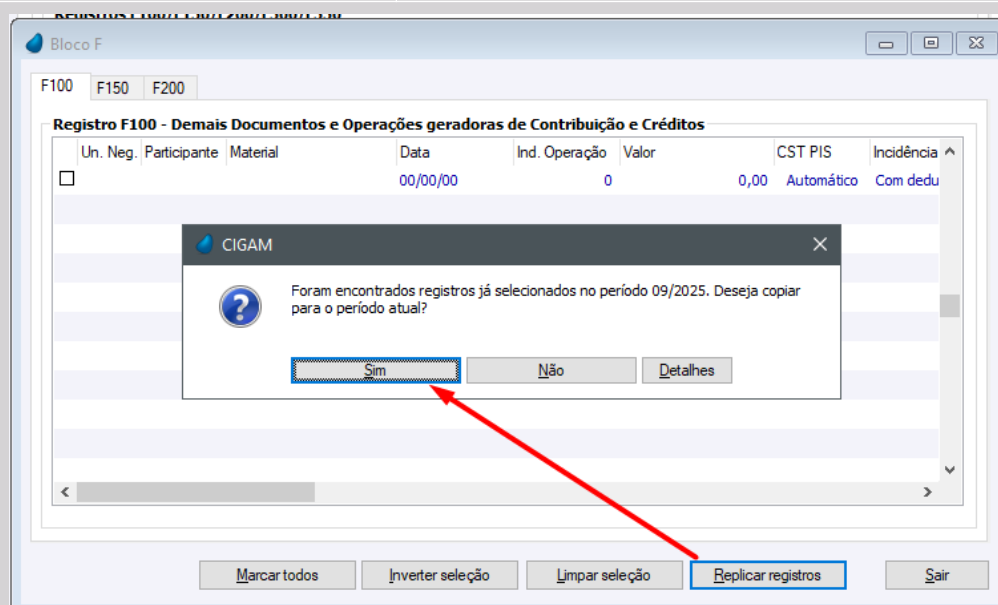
Bloco F

F100 F150 F200

Registro F100 - Demais Documentos e Operações geradoras de Contribuição e Créditos

| Un. Neg. | Participante | Material | Data | Ind. Operação | Valor | CST PIS | Incidência |
|---|---|---|---|---|---|---|---|
| ☐ | | | 00/00/00 | 0 | 0,00 | Automático | Com dedu |

CIGAM

Foram encontrados registros já selecionados no período 09/2025. Deseja copiar para o período atual?

Sim Não Detalhes

Marcar todos Inverter seleção Limpar seleção Replicar registros Sair